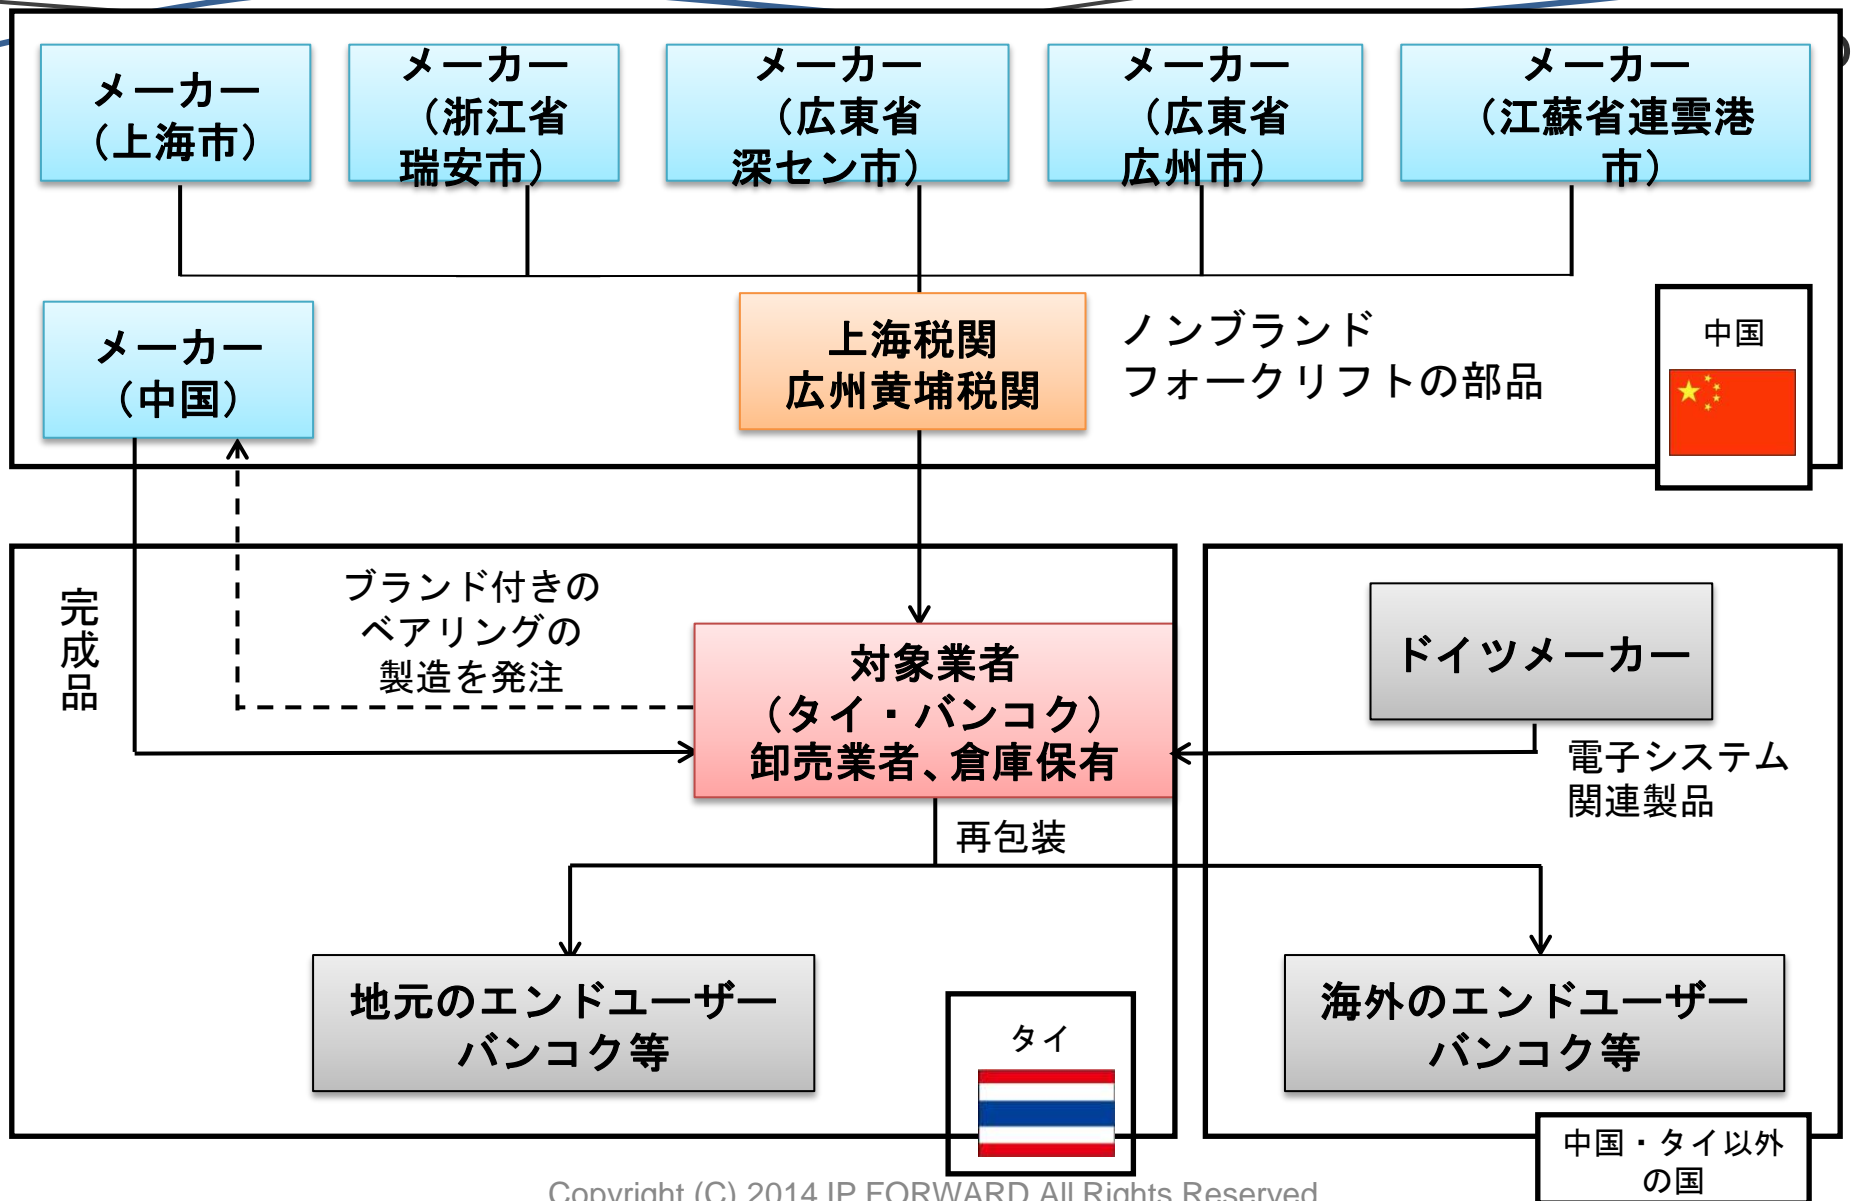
メーカー（上海市）

メーカー（浙江省瑞安市）

メーカー（広東省深セン市）

メーカー（広東省広州市）

メーカー（江蘇省連雲港市）

メーカー（中国）

上海税関
広州黄埔税関

ノンブランド
フォークリフトの部品

中国

完成品

ブランド付きのベアリングの製造を発注

対象業者
（タイ・バンコク）
卸売業者、倉庫保有

ドイツメーカー

電子システム関連製品

再包装

地元のエンドユーザー
バンコク等

タイ

海外のエンドユーザー
バンコク等

中国・タイ以外の国

Copyright (C) 2014 IP FORWARD All Rights Reserved